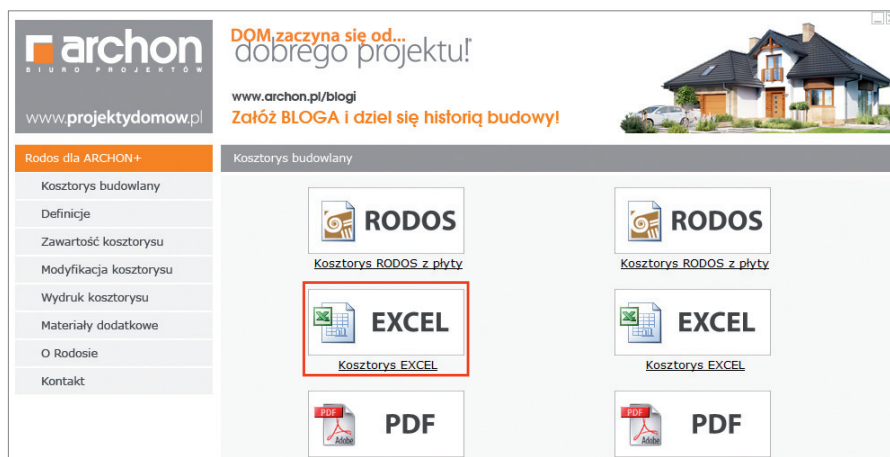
archon
BIURO PROJEKTÓW
www.projektydomow.pl

DOM zaczyna się od...
dobrego projektu!

www.archon.pl/blogi
Załóż BLOGA i dziel się historią budowy!

Rodos dla ARCHON+
Kosztorys budowlany
Definicje
Zawartość kosztorysu
Modyfikacja kosztorysu
Wydruk kosztorysu
Materiały dodatkowe
O Rodosie
Kontakt

Kosztorys budowlany

RODOS
Kosztorys RODOS z płyty

RODOS
Kosztorys RODOS z płyty

EXCEL
Kosztorys EXCEL

EXCEL
Kosztorys EXCEL

PDF
Adobe

PDF
Adobe